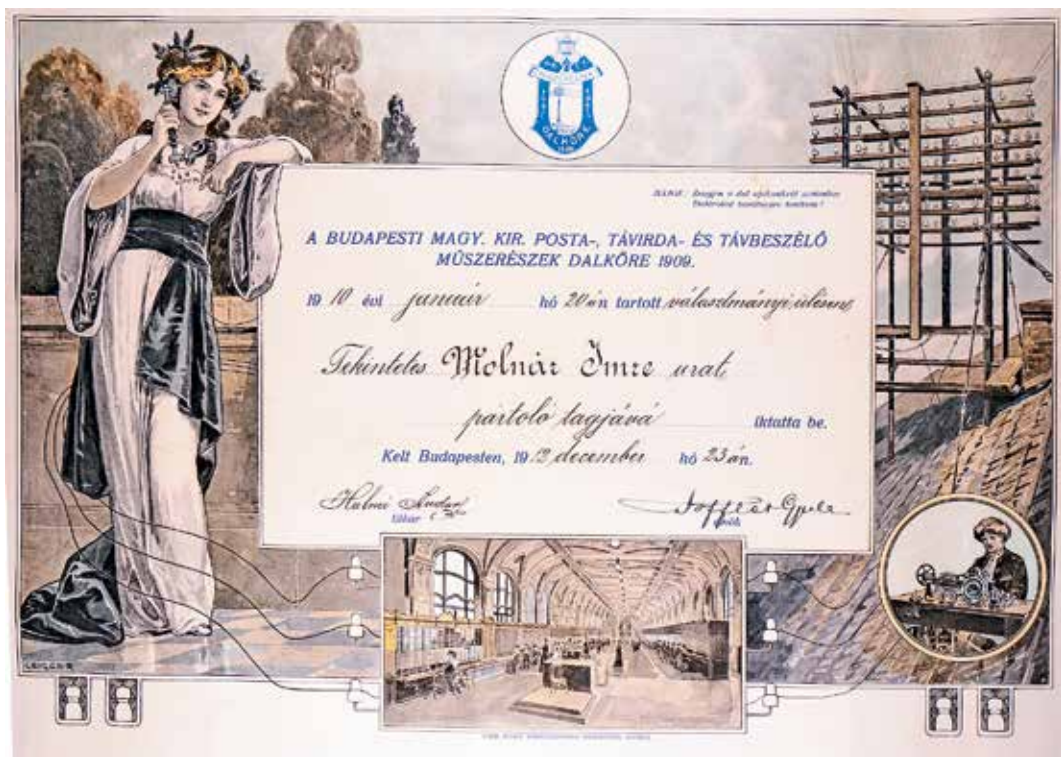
DALKÖR

JELIGE: Zengjen a dal ajkunkról szüntelen Tudásunk hirdesse e honban!

A BUDAPESTI MAGY. KIR. POSTA-, TÁVIRDA- ÉS TÁVBESZÉLŐ MŰSZERÉSZEK DALKÖRE 1909.

19 10 évi január hó 20-án tartott választmányi ülésen

Tekintetes Molnár Imre urat

pártoló tagjává iktatta be.

Kelt Budapesten, 19 12 december hó 23-án.

Halmi Andor
titkár

Hoffer Gyula
elnök

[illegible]